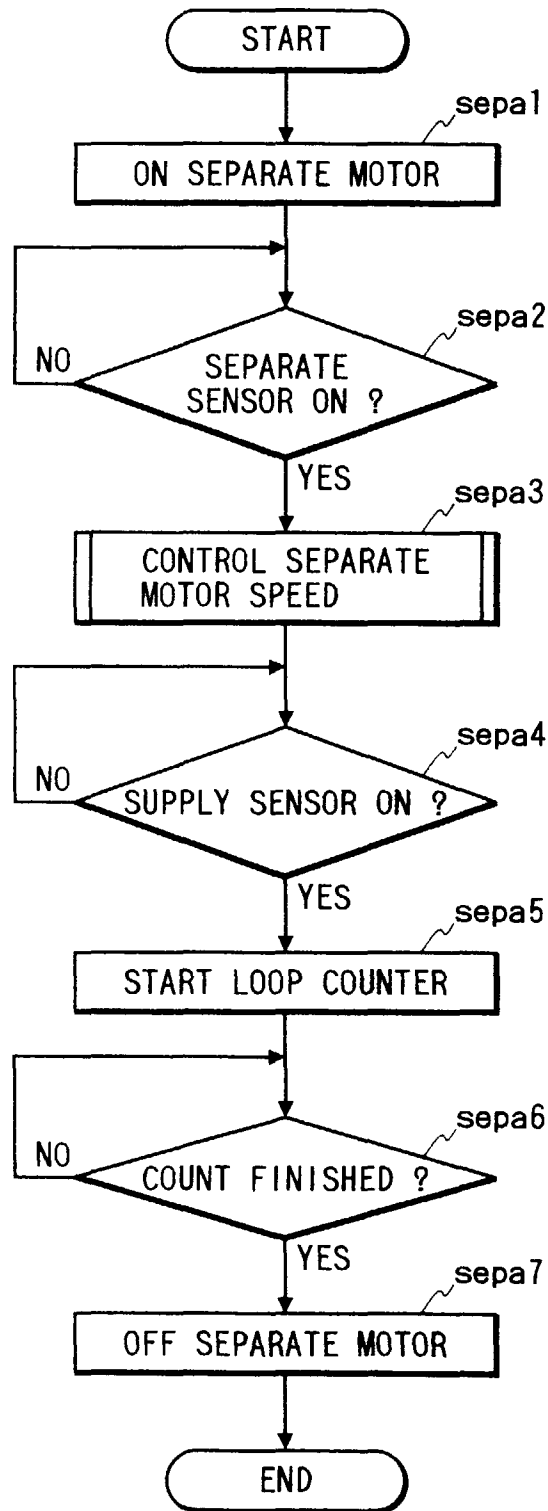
START

sepa1

ON SEPARATE MOTOR

sepa2

NO

SEPARATE SENSOR ON ?

YES

sepa3

CONTROL SEPARATE MOTOR SPEED

sepa4

NO

SUPPLY SENSOR ON ?

YES

sepa5

START LOOP COUNTER

sepa6

NO

COUNT FINISHED ?

YES

sepa7

OFF SEPARATE MOTOR

END